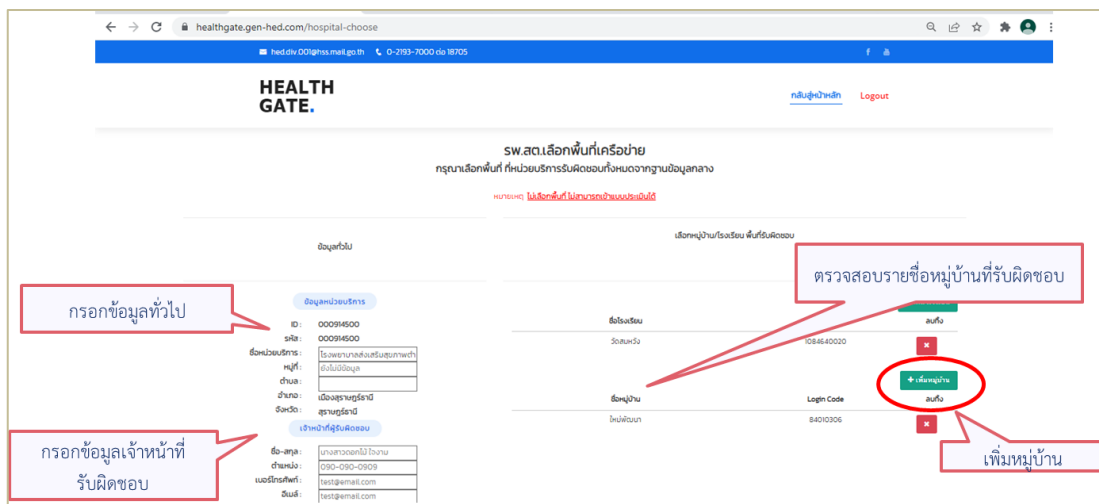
healthgate.gen-hed.com/hospital-choose

hed.div.001@hss.mail.go.th 0-2193-7000 ต่อ 18705

HEALTH GATE.

กลับสู่หน้าหลัก Logout

รพ.สต.เลือกพื้นที่เครือข่าย

กรุณาเลือกพื้นที่ ที่หน่วยบริการรับผิดชอบทั้งหมดจากฐานข้อมูลกลาง

หมายเหตุ ไม่เลือกพื้นที่ ไม่สามารถเข้าแบบประเมินได้

ข้อมูลทั่วไป

เลือกหมู่บ้าน/โรงเรียน พื้นที่รับผิดชอบ

ตรวจสอบรายชื่อหมู่บ้านที่รับผิดชอบ

กรอกข้อมูลทั่วไป

ข้อมูลหน่วยบริการ

ID : 000914500

รหัส : 000914500

ชื่อหน่วยบริการ : โรงพยาบาลส่งเสริมสุขภาพตำ

หมู่ที่ : ยังไม่มีข้อมูล

ตำบล :

อำเภอ : เมืองสุราษฎร์ธานี

จังหวัด : สุราษฎร์ธานี

เจ้าหน้าที่ผู้รับผิดชอบ

กรอกข้อมูลเจ้าหน้าที่รับผิดชอบ

ชื่อ-สกุล : นางสาวดอกไม้ ใจงาม

ตำแหน่ง : 090-090-0909

เบอร์โทรศัพท์ : test@email.com

อีเมล์ : test@email.com

ชื่อโรงเรียน ลบทิ้ง

วัดสมหวัง 1084640020

+ เพิ่มหมู่บ้าน

ชื่อหมู่บ้าน Login Code ลบทิ้ง

ใหม่พัฒนา 84010306

เพิ่มหมู่บ้าน